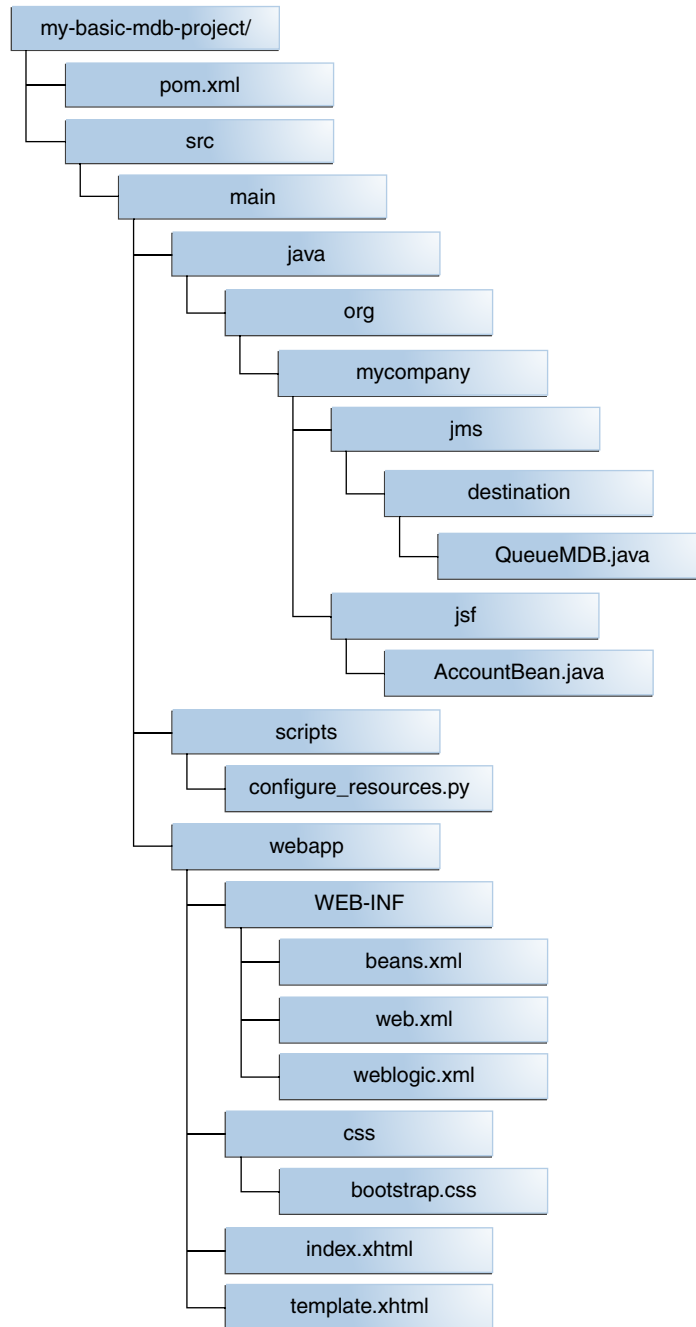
my-basic-mdb-project/
pom.xml
src
main
java
org
mycompany
jms
destination
QueueMDB.java
jsf
AccountBean.java
scripts
configure_resources.py
webapp
WEB-INF
beans.xml
web.xml
weblogic.xml
css
bootstrap.css
index.xhtml
template.xhtml